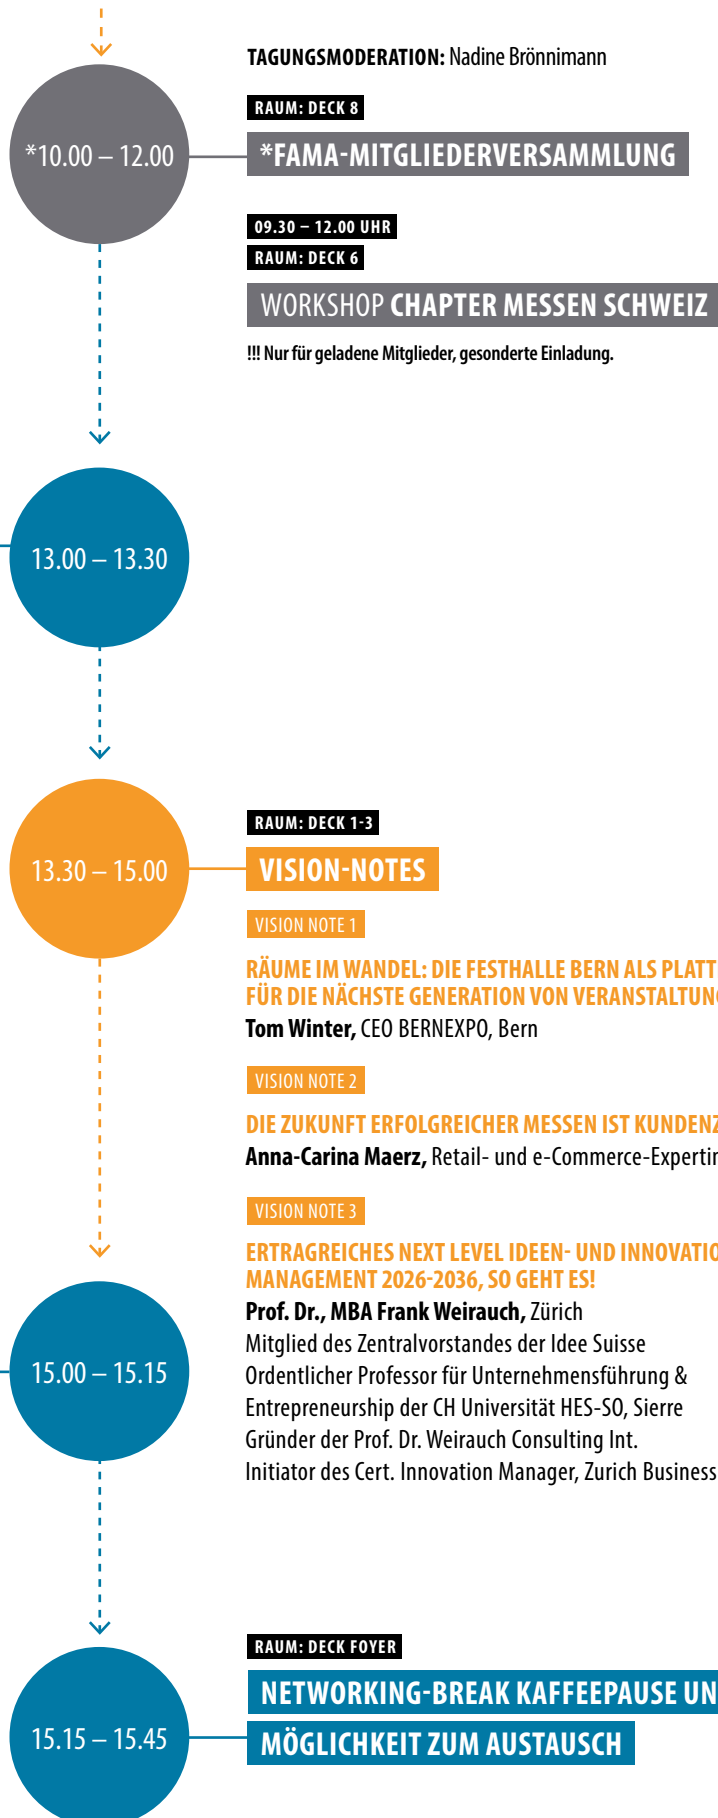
TAGUNGSMODERATION: Nadine Brönnimann

*10.00 – 12.00

RAUM: DECK 8

*FAMA-MITGLIEDERVERSAMMLUNG

09.30 – 12.00 UHR
RAUM: DECK 6

WORKSHOP CHAPTER MESSEN SCHWEIZ

!!! Nur für geladene Mitglieder, gesonderte Einladung.

13.00 – 13.30

13.30 – 15.00

RAUM: DECK 1-3

VISION-NOTES

VISION NOTE 1

RÄUME IM WANDEL: DIE FESTHALLE BERN ALS PLATT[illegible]
FÜR DIE NÄCHSTE GENERATION VON VERANSTALTUN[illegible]
Tom Winter, CEO BERNEXPO, Bern

VISION NOTE 2

DIE ZUKUNFT ERFOLGREICHER MESSEN IST KUNDENZ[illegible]
Anna-Carina Maerz, Retail- und e-Commerce-Expertin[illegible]

VISION NOTE 3

ERTRAGREICHES NEXT LEVEL IDEEN- UND INNOVATIO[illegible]
MANAGEMENT 2026-2036, SO GEHT ES!
Prof. Dr., MBA Frank Weirauch, Zürich
Mitglied des Zentralvorstandes der Idee Suisse
Ordentlicher Professor für Unternehmensführung & Entrepreneurship der CH Universität HES-SO, Sierre
Gründer der Prof. Dr. Weirauch Consulting Int.
Initiator des Cert. Innovation Manager, Zurich Business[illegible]

15.00 – 15.15

15.15 – 15.45

RAUM: DECK FOYER

NETWORKING-BREAK KAFFEEPAUSE UN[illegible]
MÖGLICHKEIT ZUM AUSTAUSCH